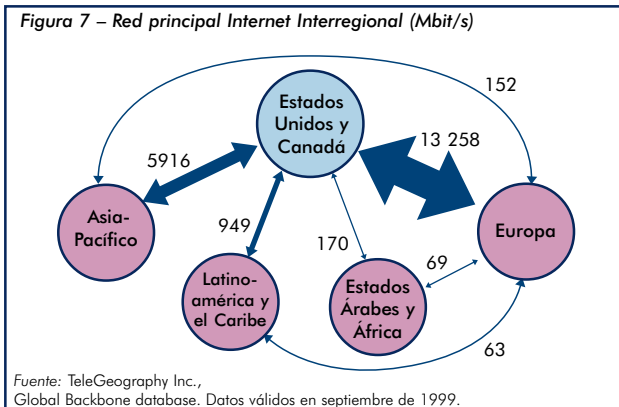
Figura 7 – Red principal Internet Interregional (Mbit/s)

152

Estados Unidos y Canadá

5916

13 258

Asia-Pacífico

949

170

Europa

69

Latino-américa y el Caribe

Estados Árabes y África

63

Fuente: TeleGeography Inc., Global Backbone database. Datos válidos en septiembre de 1999.